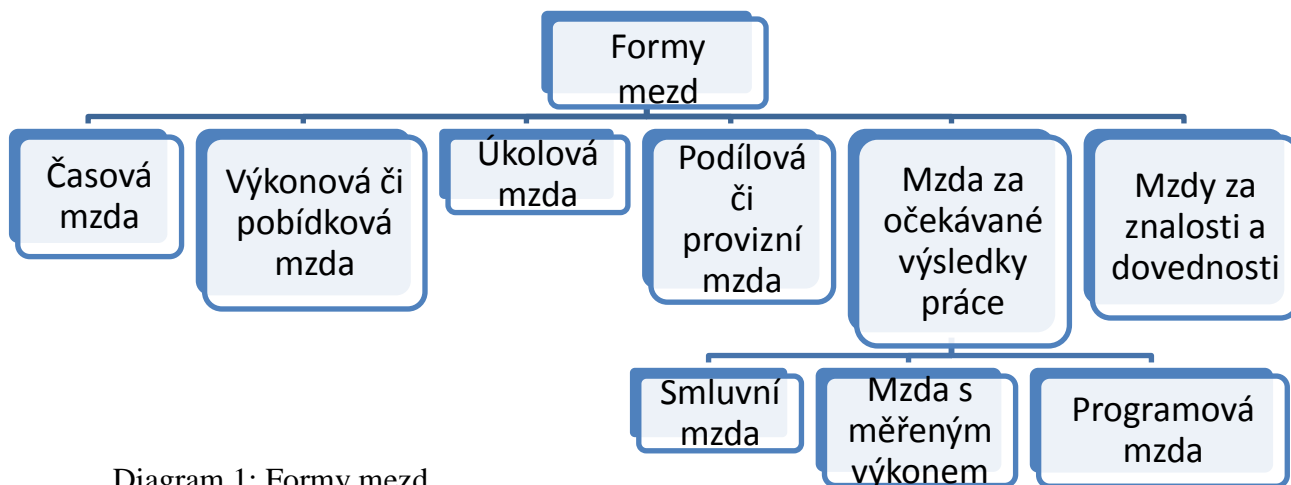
Formy mezd

Časová mzda

Výkonová či pobídková mzda

Úkolová mzda

Podílová či provizní mzda

Mzda za očekávané výsledky práce

Mzdy za znalosti a dovednosti

Smluvní mzda

Mzda s měřeným výkonem

Programová mzda

Diagram 1: Formy mezd